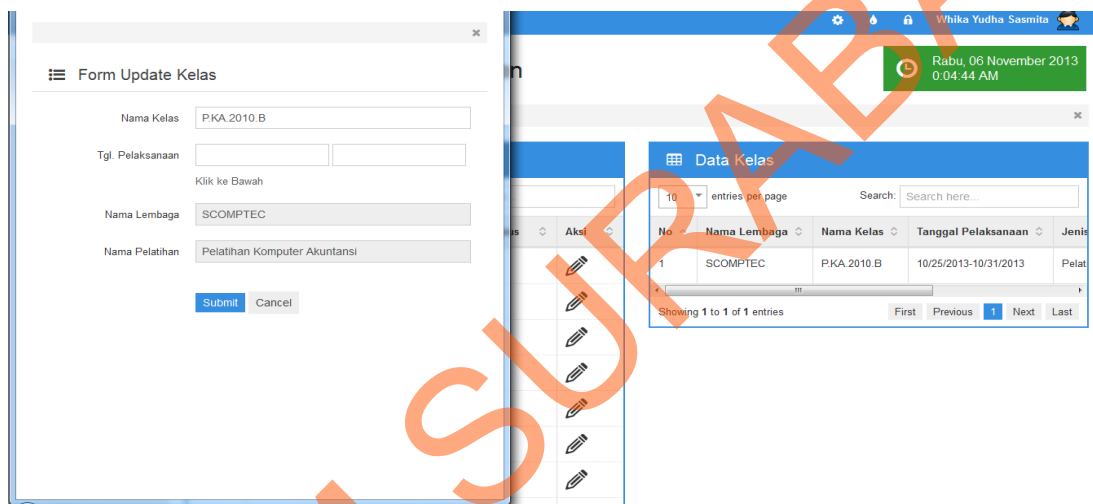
Whika Yudha Sasmita

Rabu, 06 November 2013
0:04:44 AM

Form Update Kelas

Nama Kelas P.KA.2010.B

Tgl. Pelaksanaan

Klik ke Bawah

Nama Lembaga SCOMPTEC

Nama Pelatihan Pelatihan Komputer Akuntansi

Submit Cancel

n

us Aksi

Data Kelas

10 entries per page Search: Search here...

| No | Nama Lembaga | Nama Kelas | Tanggal Pelaksanaan | Jenis |
|---|---|---|---|---|
| 1 | SCOMPTEC | P.KA.2010.B | 10/25/2013-10/31/2013 | Pelat |

Showing 1 to 1 of 1 entries

First Previous 1 Next Last

SURAB